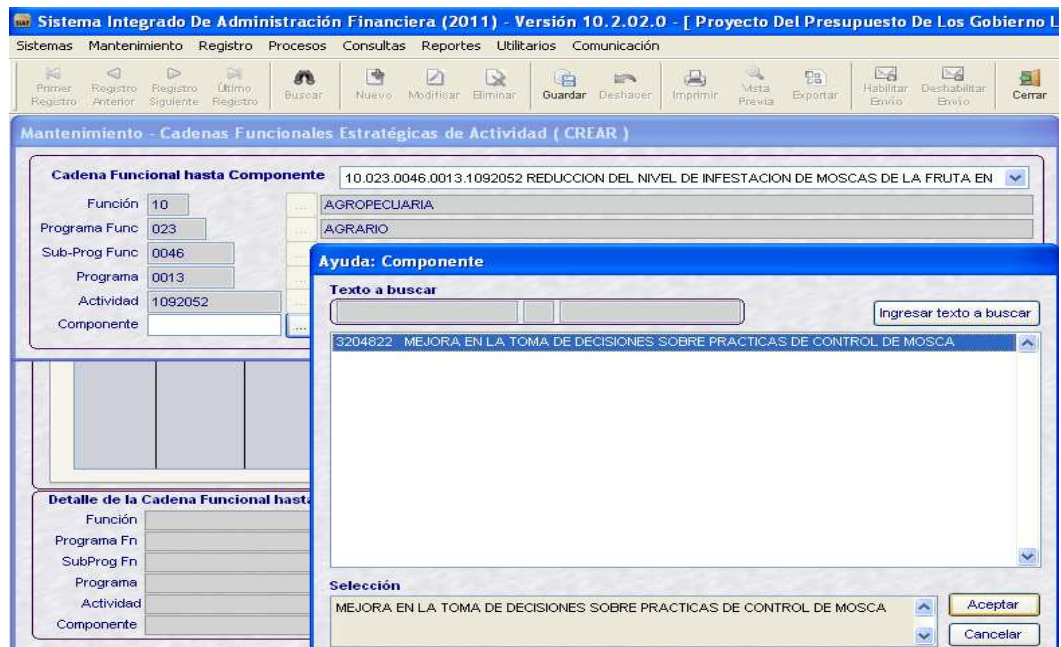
Sistema Integrado De Administración Financiera (2011) - Versión 10.2.02.0 - [ Proyecto Del Presupuesto De Los Gobierno L

Sistemas Mantenimiento Registro Procesos Consultas Reportes Utilitarios Comunicación

Primer Registro | Registro Anterior | Registro Siguiente | Último Registro | Buscar | Nuevo | Modificar | Eliminar | Guardar | Deshacer | Imprimir | Vista Previa | Exportar | Habilitar Envío | Deshabilitar Envío | Cerrar

Mantenimiento - Cadenas Funcionales Estratégicas de Actividad ( CREAR )

Cadena Funcional hasta Componente 10.023.0046.0013.1092052 REDUCCION DEL NIVEL DE INFESTACION DE MOSCAS DE LA FRUTA EN

Función 10 ... AGROPECUARIA
Programa Func 023 ... AGRARIO
Sub-Prog Func 0046
Programa 0013
Actividad 1092052
Componente ...

Detalle de la Cadena Funcional hasta
Función
Programa Fn
SubProg Fn
Programa
Actividad
Componente

Ayuda: Componente

Texto a buscar

Ingresar texto a buscar

3204822 MEJORA EN LA TOMA DE DECISIONES SOBRE PRACTICAS DE CONTROL DE MOSCA

Selección

MEJORA EN LA TOMA DE DECISIONES SOBRE PRACTICAS DE CONTROL DE MOSCA

Aceptar
Cancelar